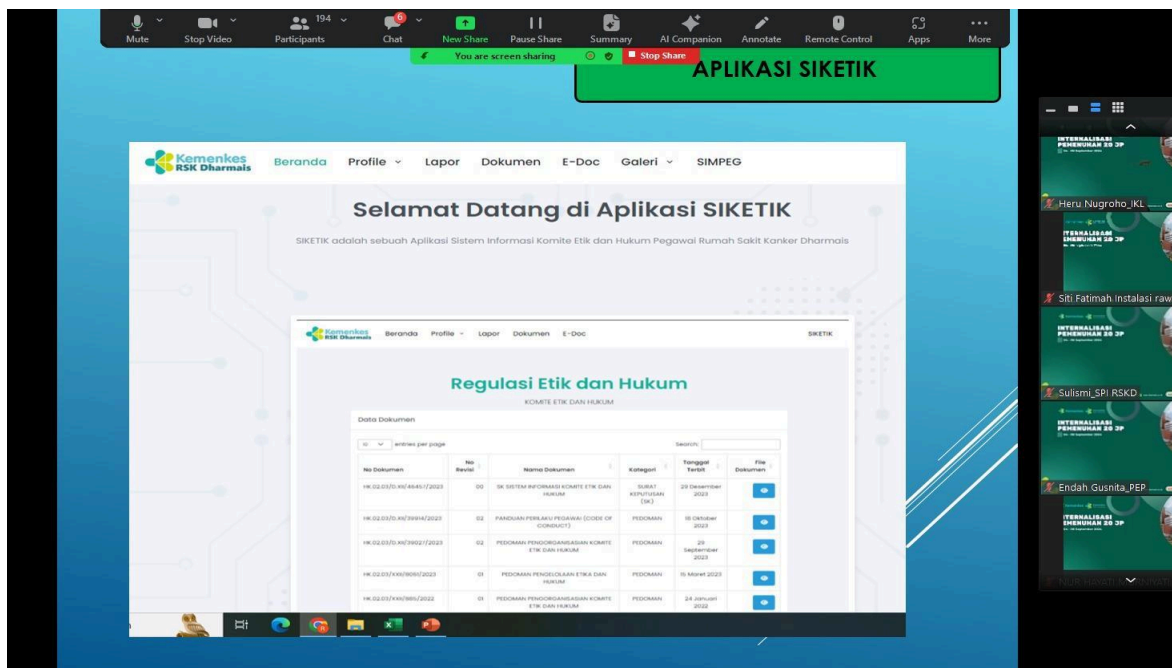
Mute Stop Video 194 Participants 6 Chat New Share Pause Share Summary AI Companion Annotate Remote Control Apps More

You are screen sharing Stop Share

APLIKASI SIKETIK

Kemenkes RSK Dharmais Beranda Profile Lapor Dokumen E-Doc Galeri SIMPEG

Selamat Datang di Aplikasi SIKETIK

SIKETIK adalah sebuah Aplikasi Sistem Informasi Komite Etik dan Hukum Pegawai Rumah Sakit Kanker Dharmais

Kemenkes RSK Dharmais Beranda Profile Lapor Dokumen E-Doc SIKETIK

Regulasi Etik dan Hukum

KOMITE ETIK DAN HUKUM

Data Dokumen

10 entries per page Search:

| No Dokumen | No Revisi | Nama Dokumen | Kategori | Tanggal Terbit | File Dokumen |
|---|---|---|---|---|---|
| HK.02.03/D.XII/46457/2023 | 00 | SK SISTEM INFORMASI KOMITE ETIK DAN HUKUM | SURAT KEPUTUSAN (SK) | 29 Desember 2023 | |
| HK.02.03/D.XII/38918/2023 | 02 | PANDUAN PERILAKU PEGAWAI (CODE OF CONDUCT) | PEDOMAN | 18 Oktober 2023 | |
| HK.02.03/D.XII/36027/2023 | 02 | PEDOMAN PENGORGANISASIAN KOMITE ETIK DAN HUKUM | PEDOMAN | 29 September 2023 | |
| HK.02.03/XXII/8061/2023 | 01 | PEDOMAN PENGELOLAAN ETIKA DAN HUKUM | PEDOMAN | 15 Maret 2023 | |
| HK.02.03/XXII/885/2022 | 01 | PEDOMAN PENGORGANISASIAN KOMITE ETIK DAN HUKUM | PEDOMAN | 24 Januari 2022 | |

INTERNALISASI PEMENUHAN 20 JP
Heru Nugroho_IKL
INTERNALISASI PEMENUHAN 20 JP
Siti Fatimah Instalasi raw
INTERNALISASI PEMENUHAN 20 JP
Sulismi_SPI RSKD
INTERNALISASI PEMENUHAN 20 JP
Endah Gusnita_PEP
INTERNALISASI PEMENUHAN 20 JP
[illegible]